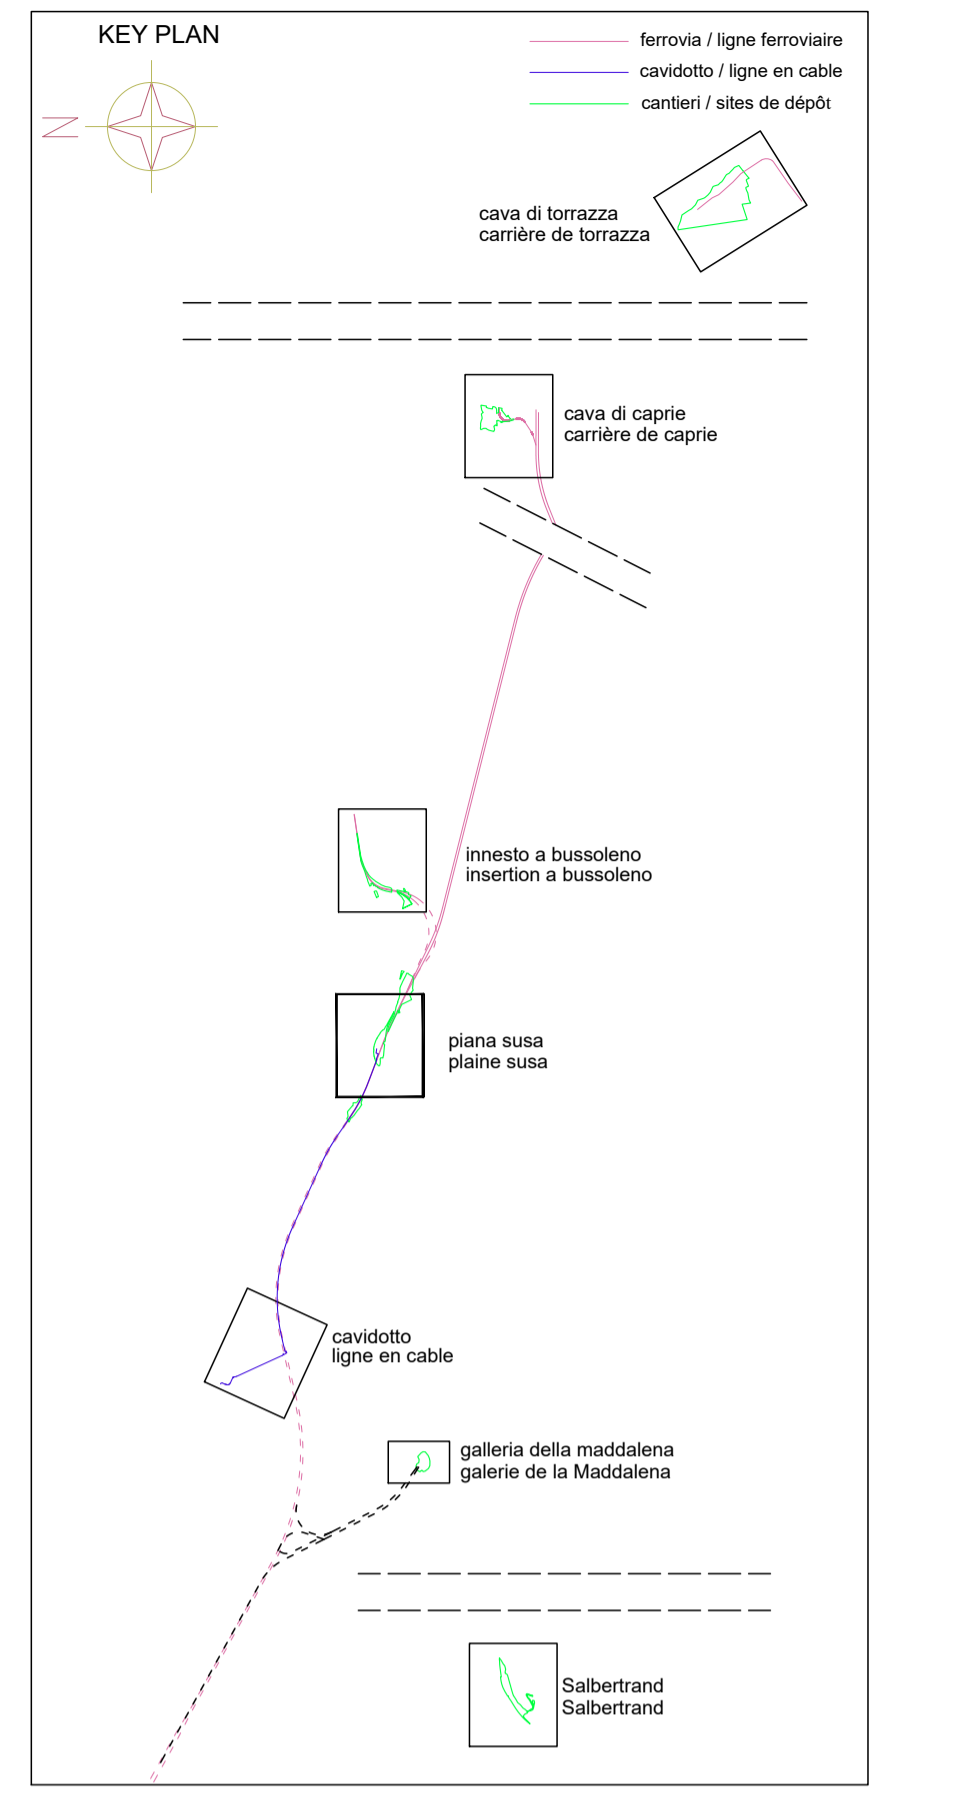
KEY PLAN

N

ferrovia / ligne ferroviaire
cavidotto / ligne en cable
cantieri / sites de dépôt

cava di torrazza
carrière de torrazza

cava di caprie
carrière de caprie

innesto a bussoleno
insertion a bussoleno

piana susa
plaine susa

cavidotto
ligne en cable

galleria della maddalena
galerie de la Maddalena

Salbertrand
Salbertrand